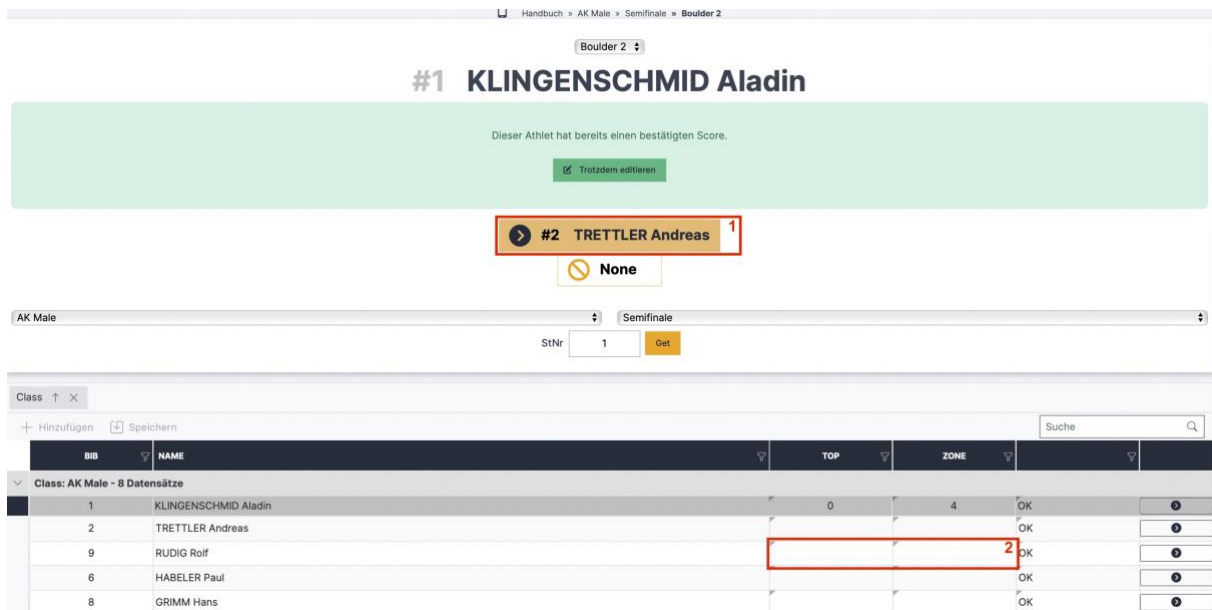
Handbuch » AK Male » Semifinale » **Boulder 2**

Boulder 2

#1 KLINGENSCHMID Aladin

Dieser Athlet hat bereits einen bestätigten Score.

Trotzdem editieren

#2 TRETTLER Andreas 1

None

AK Male

Semifinale

StNr 1 Get

Class ↑ ×

+ Hinzufügen Speichern

Suche

| BIB | NAME | TOP | ZONE | | |
|---|---|---|---|---|---|
| Class: AK Male - 8 Datensätze | | | | | |
| 1 | KLINGENSCHMID Aladin | 0 | 4 | OK | |
| 2 | TRETTLER Andreas | | | OK | |
| 9 | RUDIG Rolf | | 2 | OK | |
| 6 | HABELER Paul | | | OK | |
| 8 | GRIMM Hans | | | OK | |